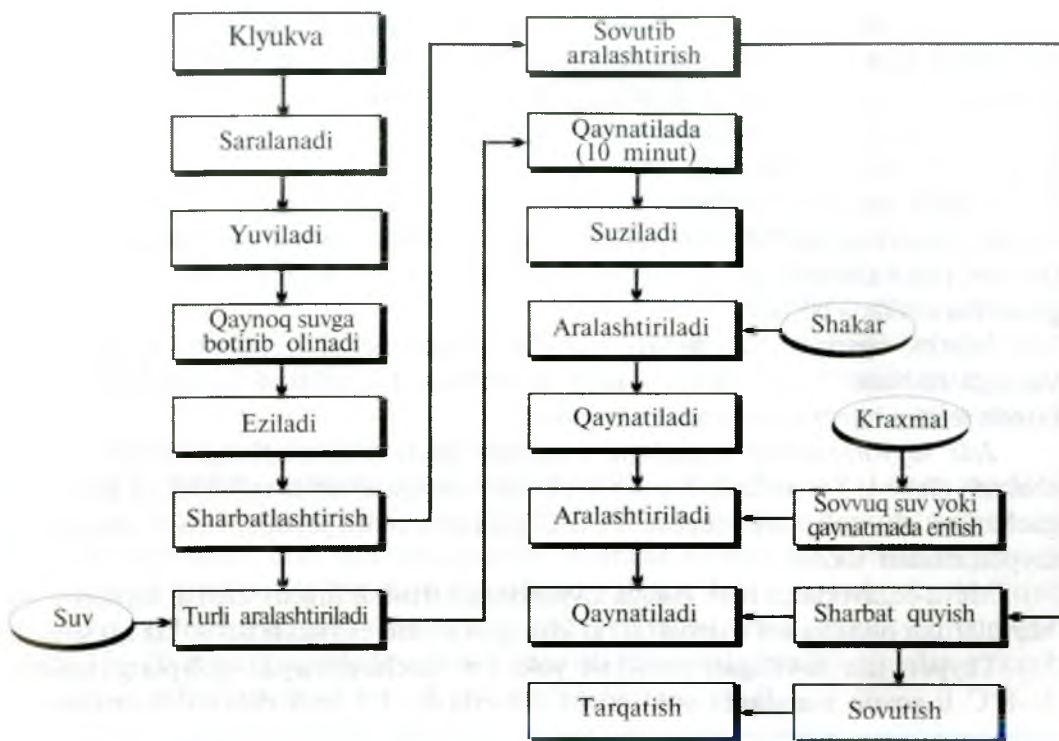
Klyukva

Saralanadi

Yuviladi

Qaynoq suvga botirib olinadi

Eziladi

Sharbatlashtirish

Suv

Turli aralashtiriladi

Sovutib aralashtirish

Qaynatilada (10 minut)

Suziladi

Aralashtiriladi

Shakar

Qaynatiladi

Kraxmal

Aralashtiriladi

Sovvuq suv yoki qaynatmada eritish

Qaynatiladi

Sharbat quyish

Tarqatish

Sovutish